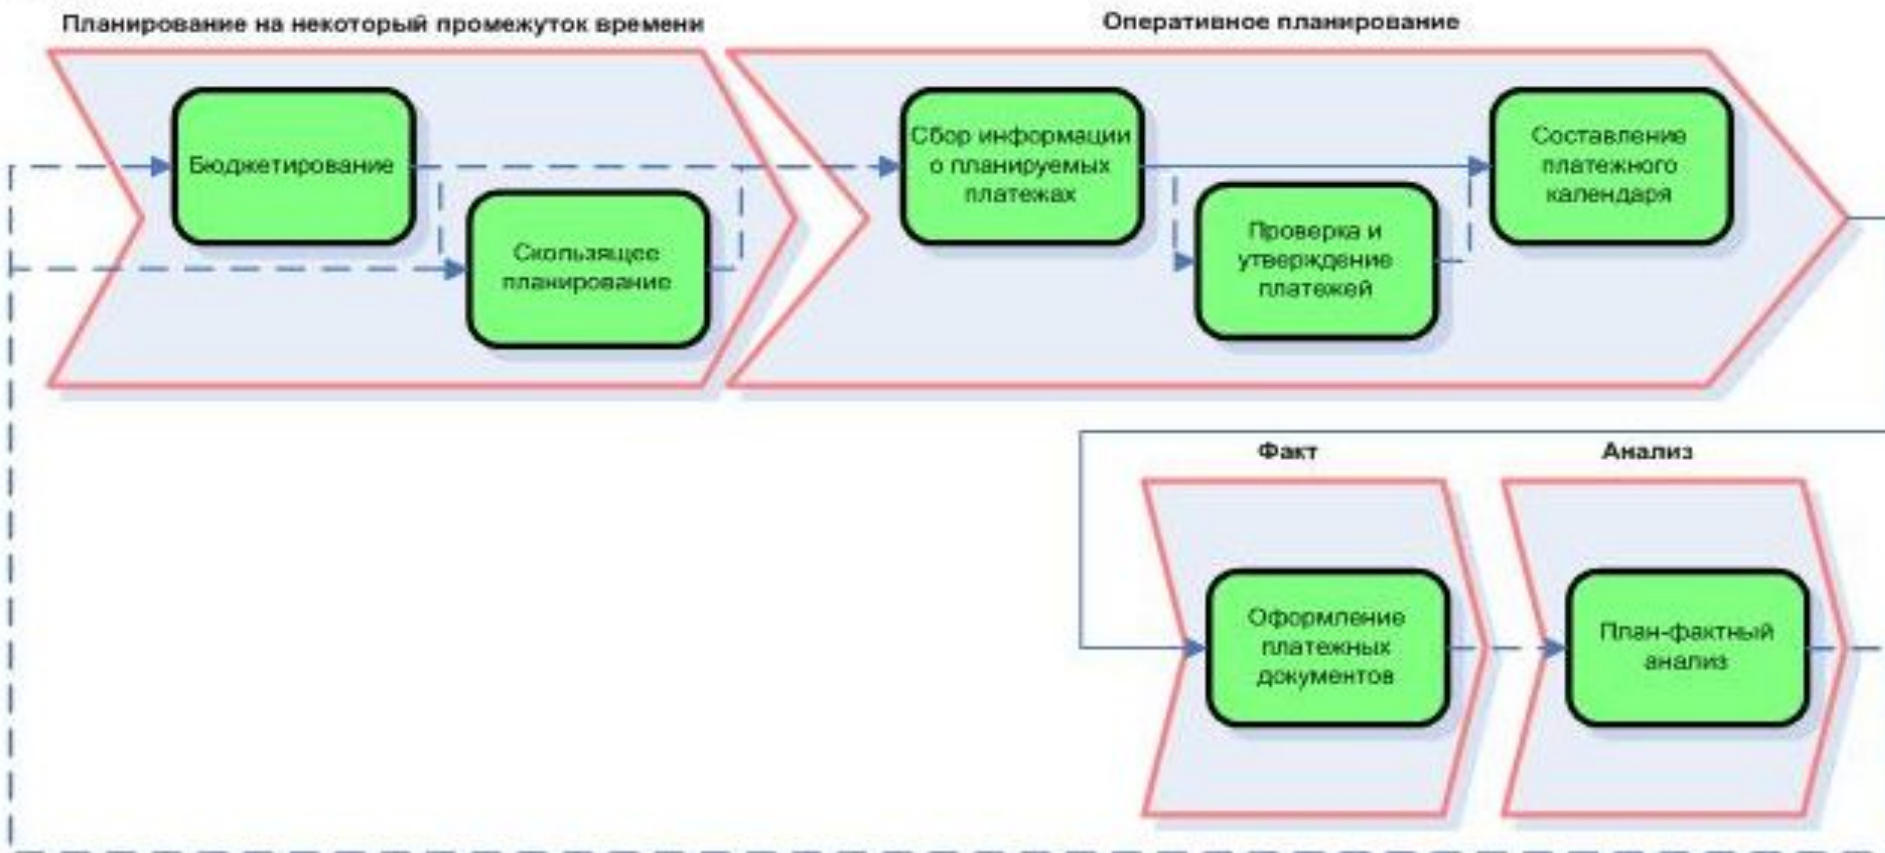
Планирование на некоторый промежуток времени

Бюджетирование

Скользящее планирование

Оперативное планирование

Сбор информации о планируемых платежах

Проверка и утверждение платежей

Составление платежного календаря

Факт

Оформление платежных документов

Анализ

План-фактный анализ